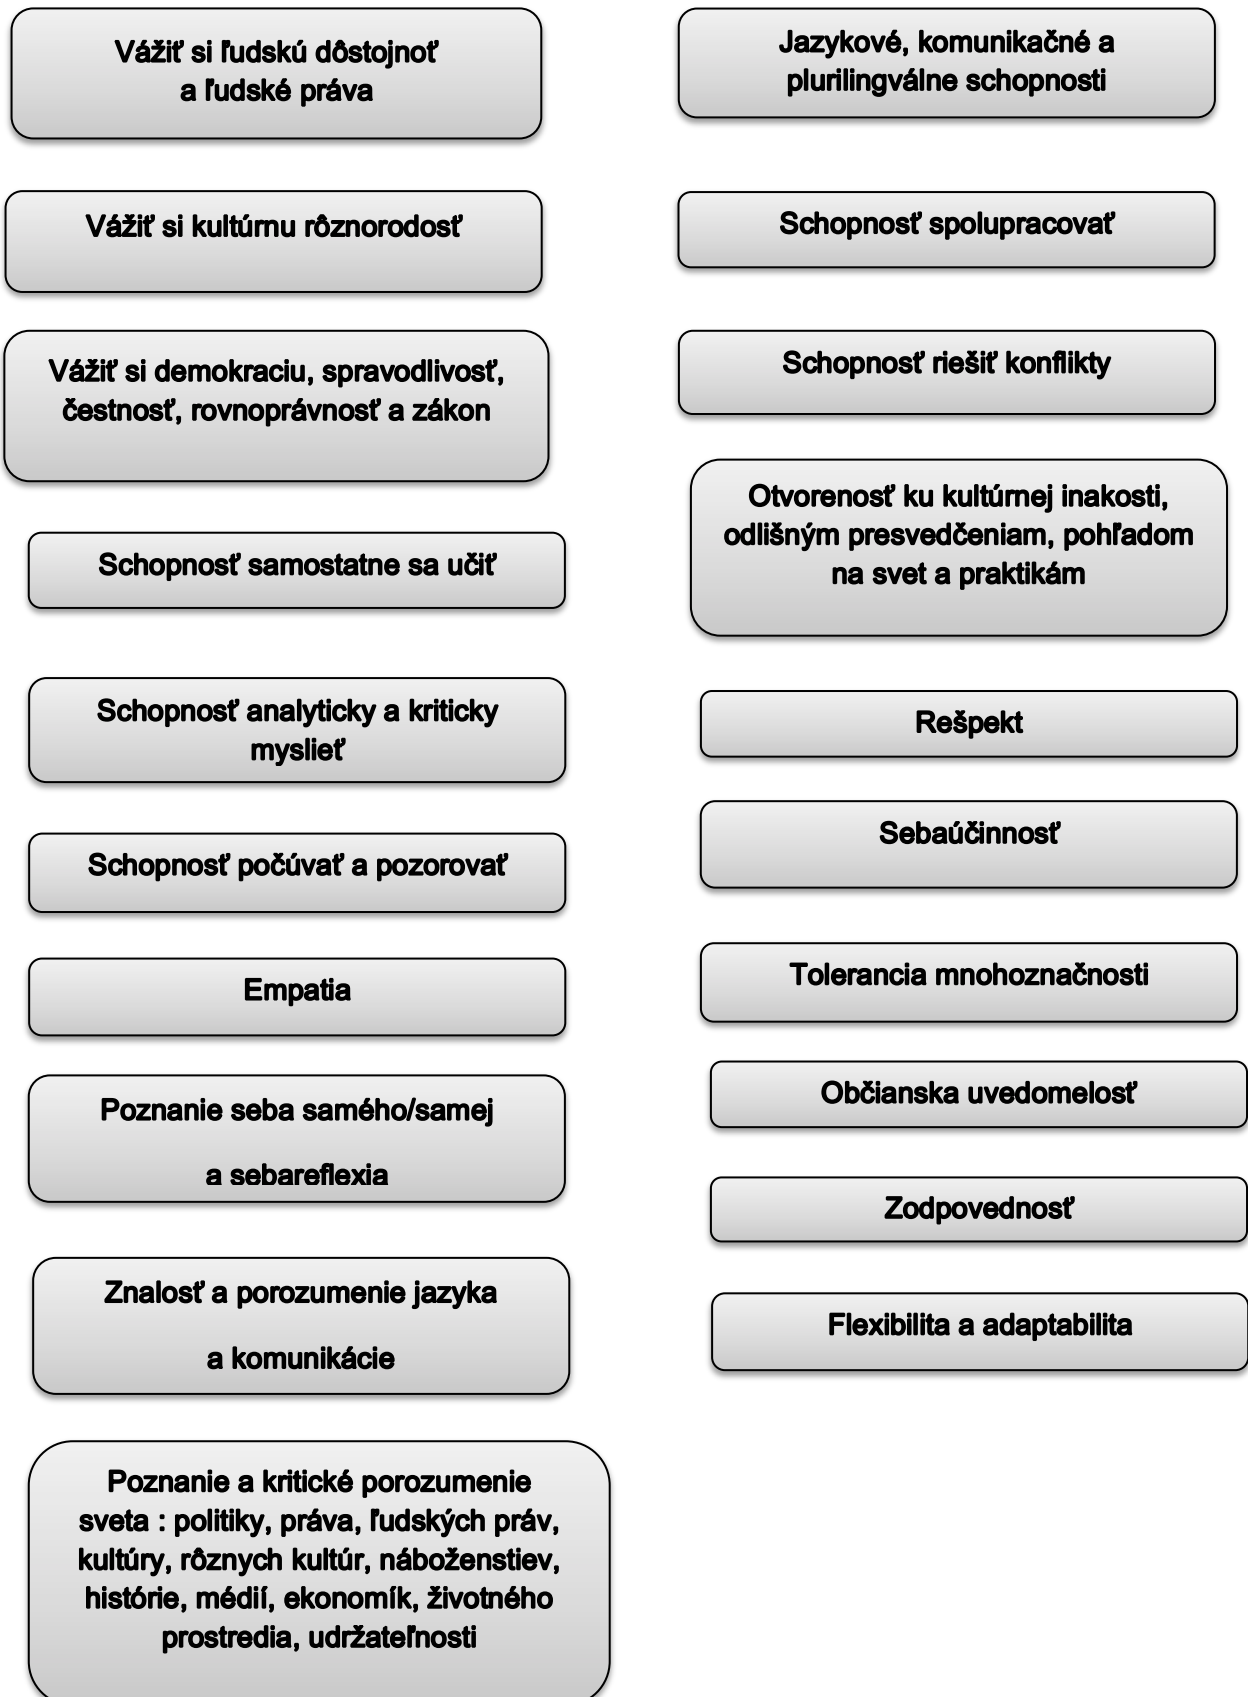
Vážiť si ľudskú dôstojnoť a ľudské práva

Vážiť si kultúrnu rôznorodosť

Vážiť si demokraciu, spravodlivosť, čestnosť, rovnoprávnosť a zákon

Schopnosť samostatne sa učiť

Schopnosť analyticky a kriticky mysliet

Schopnosť počúvať a pozorovať

Empatia

Poznanie seba samého/samej

a sebareflexia

Znalosť a porozumenie jazyka

a komunikácie

Poznanie a kritické porozumenie sveta : politiky, práva, ľudských práv, kultúry, rôznych kultúr, náboženstiev, histórie, médií, ekonomík, životného prostredia, udržateľnosti

Jazykové, komunikačné a plurilingválne schopnosti

Schopnosť spolupracovať

Schopnosť riešiť konflikty

Otvorenosť ku kultúrnej inakosti, odlišným presvedčeniam, pohľadom na svet a praktikám

Rešpekt

Sebaúčinnosť

Tolerancia mnohoznačnosti

Občianska uvedomelosť

Zodpovednosť

Flexibilita a adaptabilita